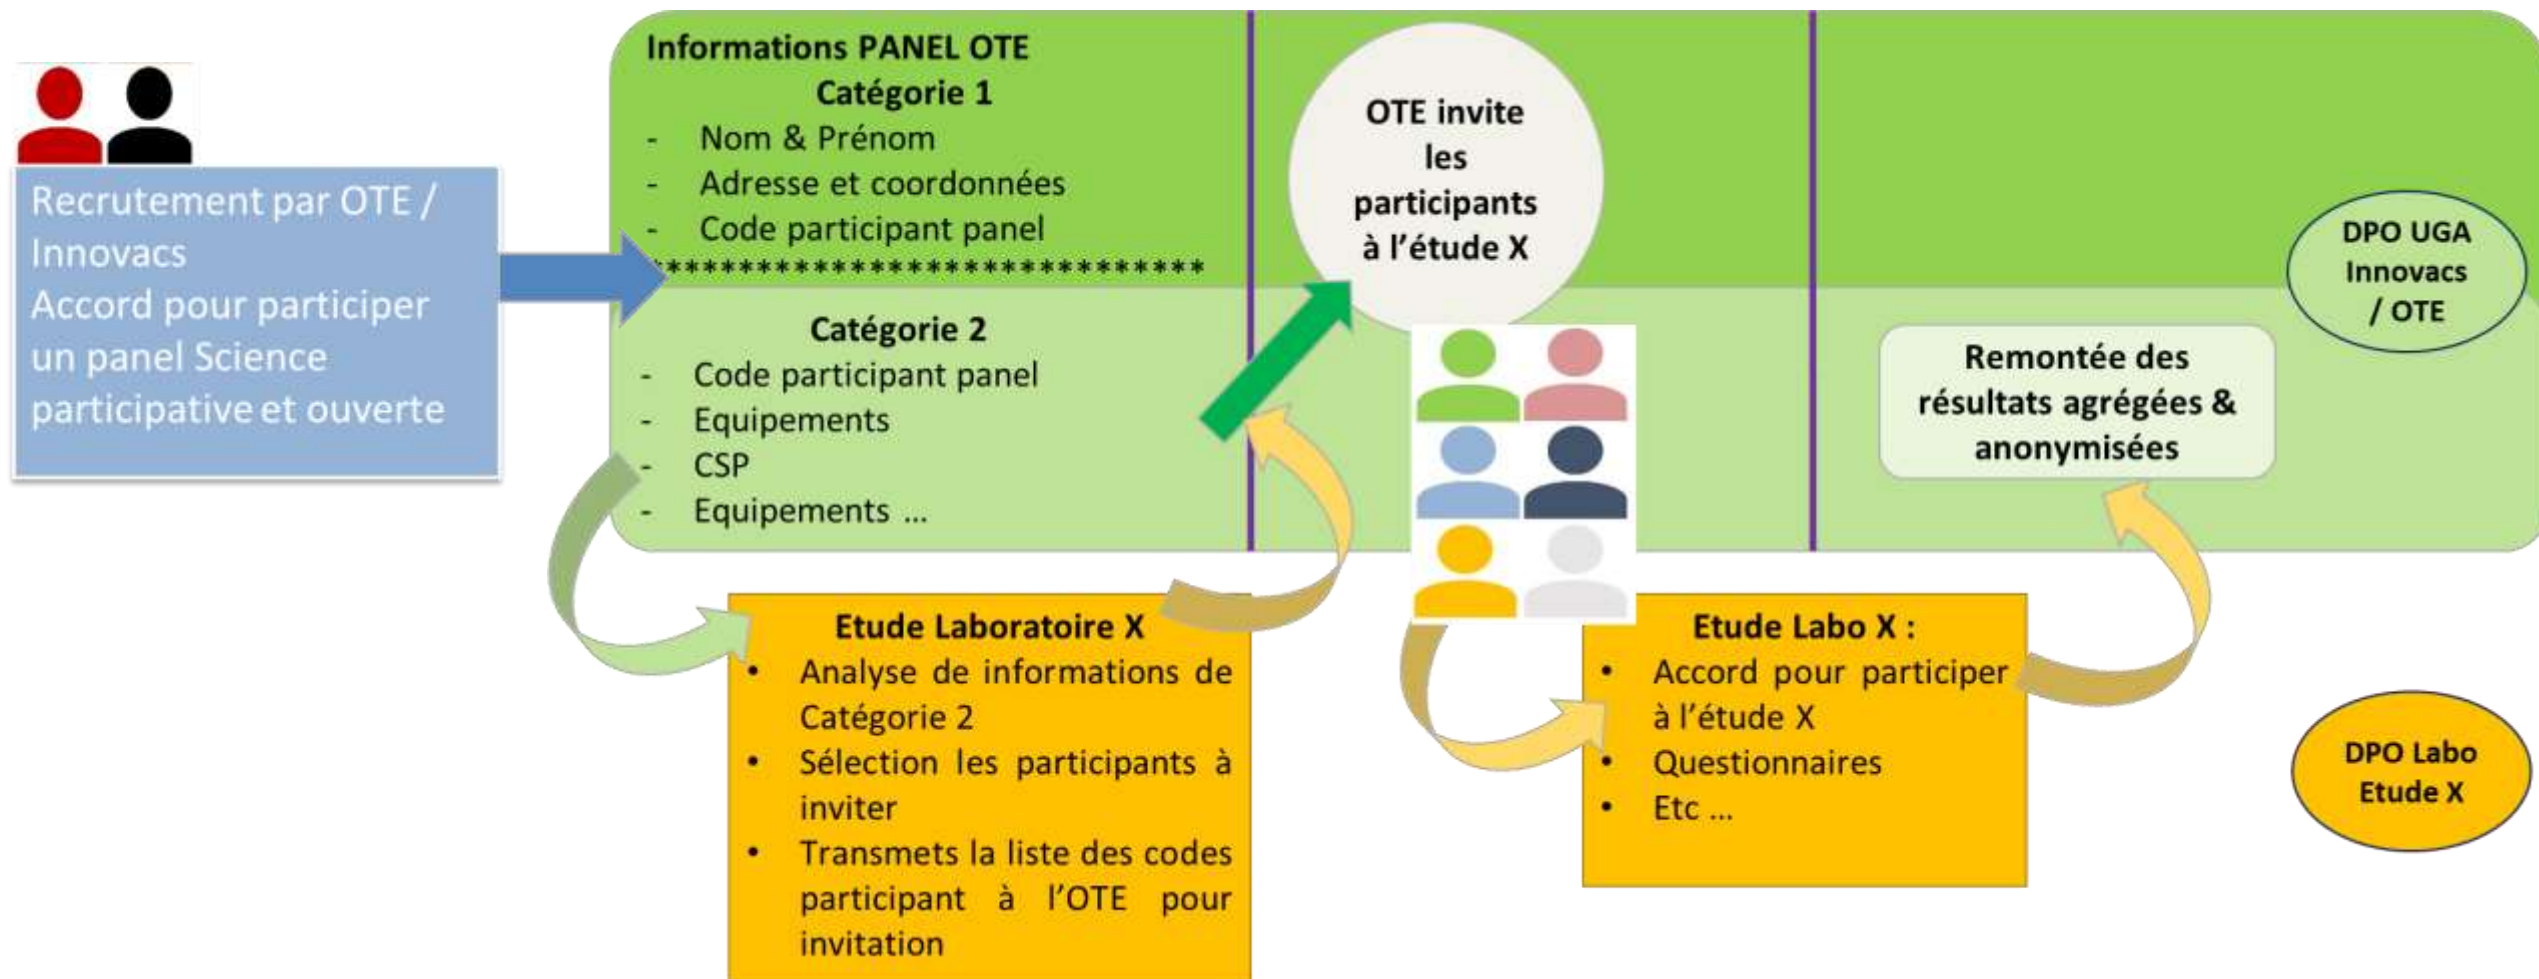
Recrutement par OTE / Innovacs
Accord pour participer un panel Science participative et ouverte

Informations PANEL OTE
Catégorie 1
- Nom & Prénom
- Adresse et coordonnées
- Code participant panel
*****************************
Catégorie 2
- Code participant panel
- Equipements
- CSP
- Equipements …

OTE invite les participants à l'étude X

DPO UGA Innovacs / OTE

Remontée des résultats agrégées & anonymisées

Etude Laboratoire X
• Analyse de informations de Catégorie 2
• Sélection les participants à inviter
• Transmets la liste des codes participant à l'OTE pour invitation

Etude Labo X :
• Accord pour participer à l'étude X
• Questionnaires
• Etc …

DPO Labo Etude X